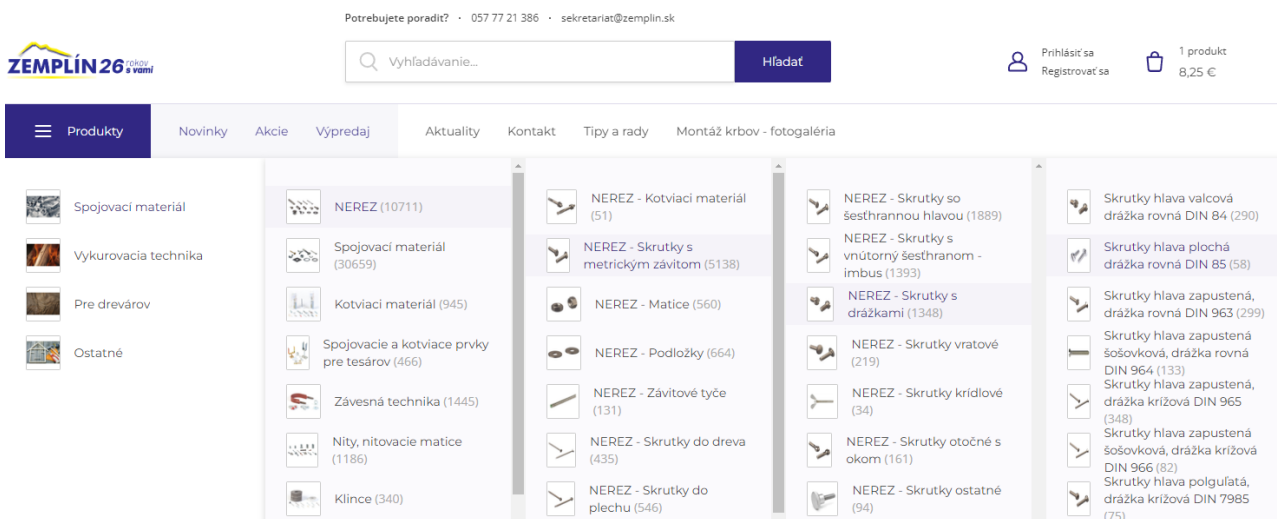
Potrebujete poradiť? · 057 77 21 386 · sekretariat@zemplin.sk

ZEMPLÍN 26 rokov s vami

Vyhľadávanie...

Hľadať

Prihlásiť sa
Registrovať sa

1 produkt
8,25 €

Produkty

Novinky Akcie Výpredaj

Aktuality Kontakt Tipy a rady Montáž krbov - fotogaléria

Spojovací materiál
Vykurovacia technika
Pre drevárov
Ostatné

NEREZ (10711)
Spojovací materiál (30659)
Kotviaci materiál (945)
Spojovacie a kotviace prvky pre tesárov (466)
Závesná technika (1445)
Nity, nitovacie matice (1186)
Klince (340)

NEREZ - Kotviaci materiál (51)
NEREZ - Skrutky s metrickým závitom (5138)
NEREZ - Matice (560)
NEREZ - Podložky (664)
NEREZ - Závitové tyče (131)
NEREZ - Skrutky do dreva (435)
NEREZ - Skrutky do plechu (546)

NEREZ - Skrutky so šesthrannou hlavou (1889)
NEREZ - Skrutky s vnútorný šesthranom - imbus (1393)
NEREZ - Skrutky s drážkami (1348)
NEREZ - Skrutky vratové (219)
NEREZ - Skrutky krídlové (34)
NEREZ - Skrutky otočné s okom (161)
NEREZ - Skrutky ostatné (94)

Skrutky hlava valcová drážka rovná DIN 84 (290)
Skrutky hlava plochá drážka rovná DIN 85 (58)
Skrutky hlava zapustená, drážka rovná DIN 963 (299)
Skrutky hlava zapustená šošovková, drážka rovná DIN 964 (133)
Skrutky hlava zapustená, drážka krížová DIN 965 (348)
Skrutky hlava zapustená šošovková, drážka krížová DIN 966 (82)
Skrutky hlava polguľatá, drážka krížová DIN 7985 (75)